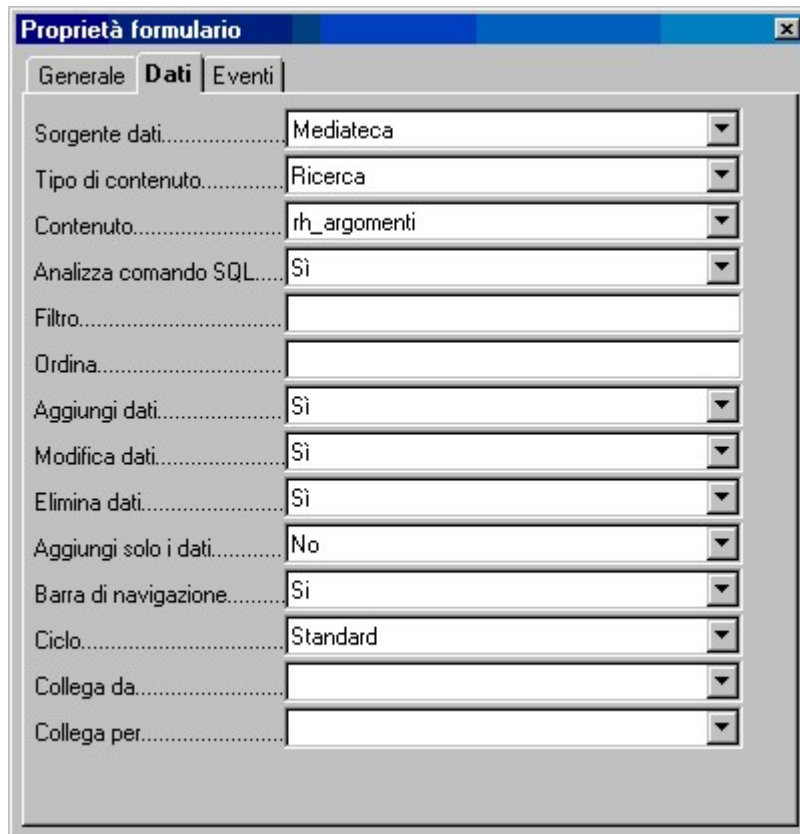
Proprietà formulario

Generale | Dati | Eventi

Sorgente dati.................... Mediateca
Tipo di contenuto............ Ricerca
Contenuto......................... rh_argomenti
Analizza comando SQL..... Sì
Filtro.................................
Ordina...............................
Aggiungi dati.................... Sì
Modifica dati.................... Sì
Elimina dati...................... Sì
Aggiungi solo i dati.......... No
Barra di navigazione......... Sì
Ciclo.................................. Standard
Collega da.........................
Collega per.......................